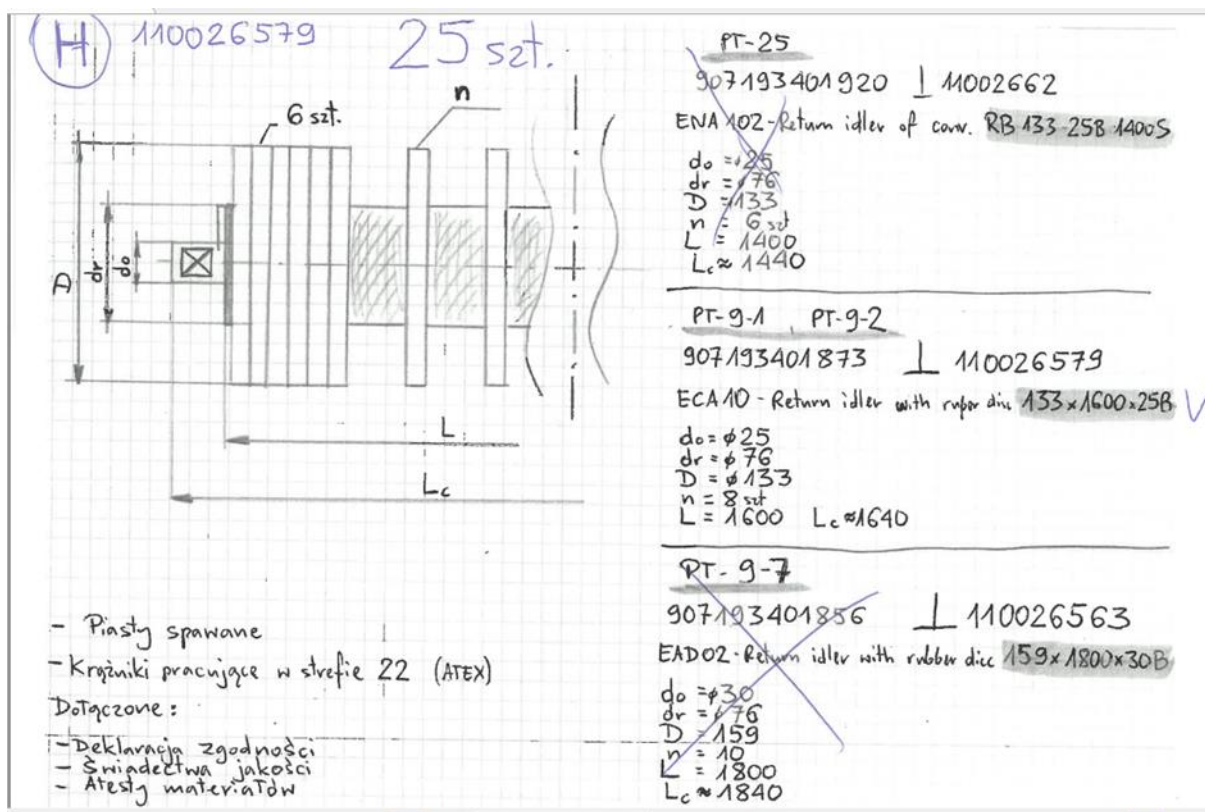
(H) 110026579 25 szt.

6 szt.
n

D dr do

L
$L_c$

- Piasty spawane
- Krążniki pracujące w strefie 22 (ATEX)
Dołączone:
- Deklaracja zgodności
- Świadectwa jakości
- Atesty materiałów

PT-25
907193401920 ⊥ 11002662
ENA102 - Return idler of conv. RB 133-258 1400S
$d_o$ = 25
dr = 76
D = 133
n = 6 szt
L = 1400
$L_c \approx 1440$

PT-9-1 , PT-9-2
907193401873 ⊥ 110026579
ECA10 - Return idler with rubber disc 133×1600×25B ✓
$d_o = \phi 25$
$dr = \phi 76$
$D = \phi 133$
n = 8 szt
L = 1600 $L_c \approx 1640$

PT-9-7
907193401856 ⊥ 110026563
EAD02 - Return idler with rubber disc 159×1800×30B
$d_o = \phi 30$
dr = 76
D = 159
n = 10
L = 1800
$L_c \approx 1840$